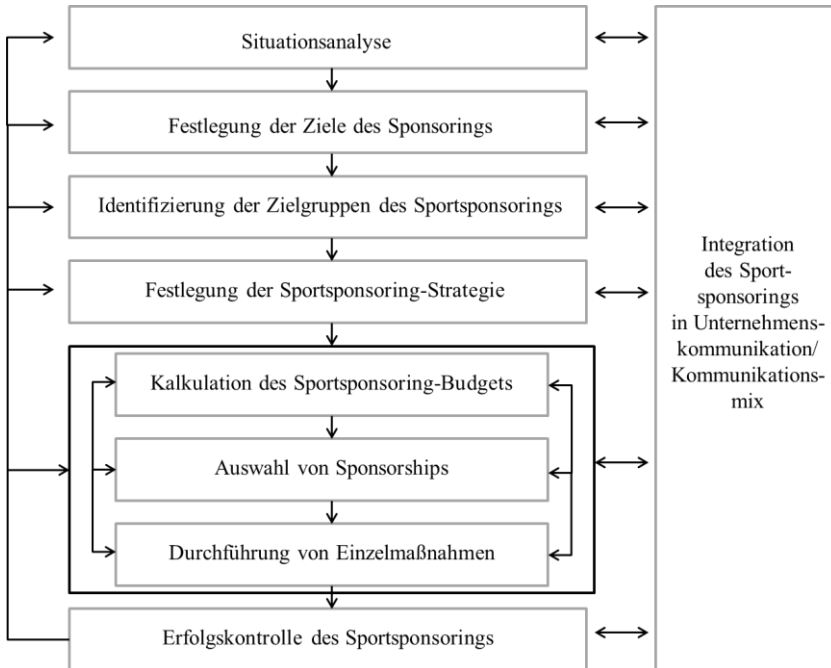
Situationsanalyse

Festlegung der Ziele des Sponsorings

Identifizierung der Zielgruppen des Sportsponsorings

Festlegung der Sportsponsoring-Strategie

Kalkulation des Sportsponsoring-Budgets

Auswahl von Sponsorships

Durchführung von Einzelmaßnahmen

Erfolgskontrolle des Sportsponsorings

Integration des Sportsponsorings in Unternehmenskommunikation/ Kommunikationsmix